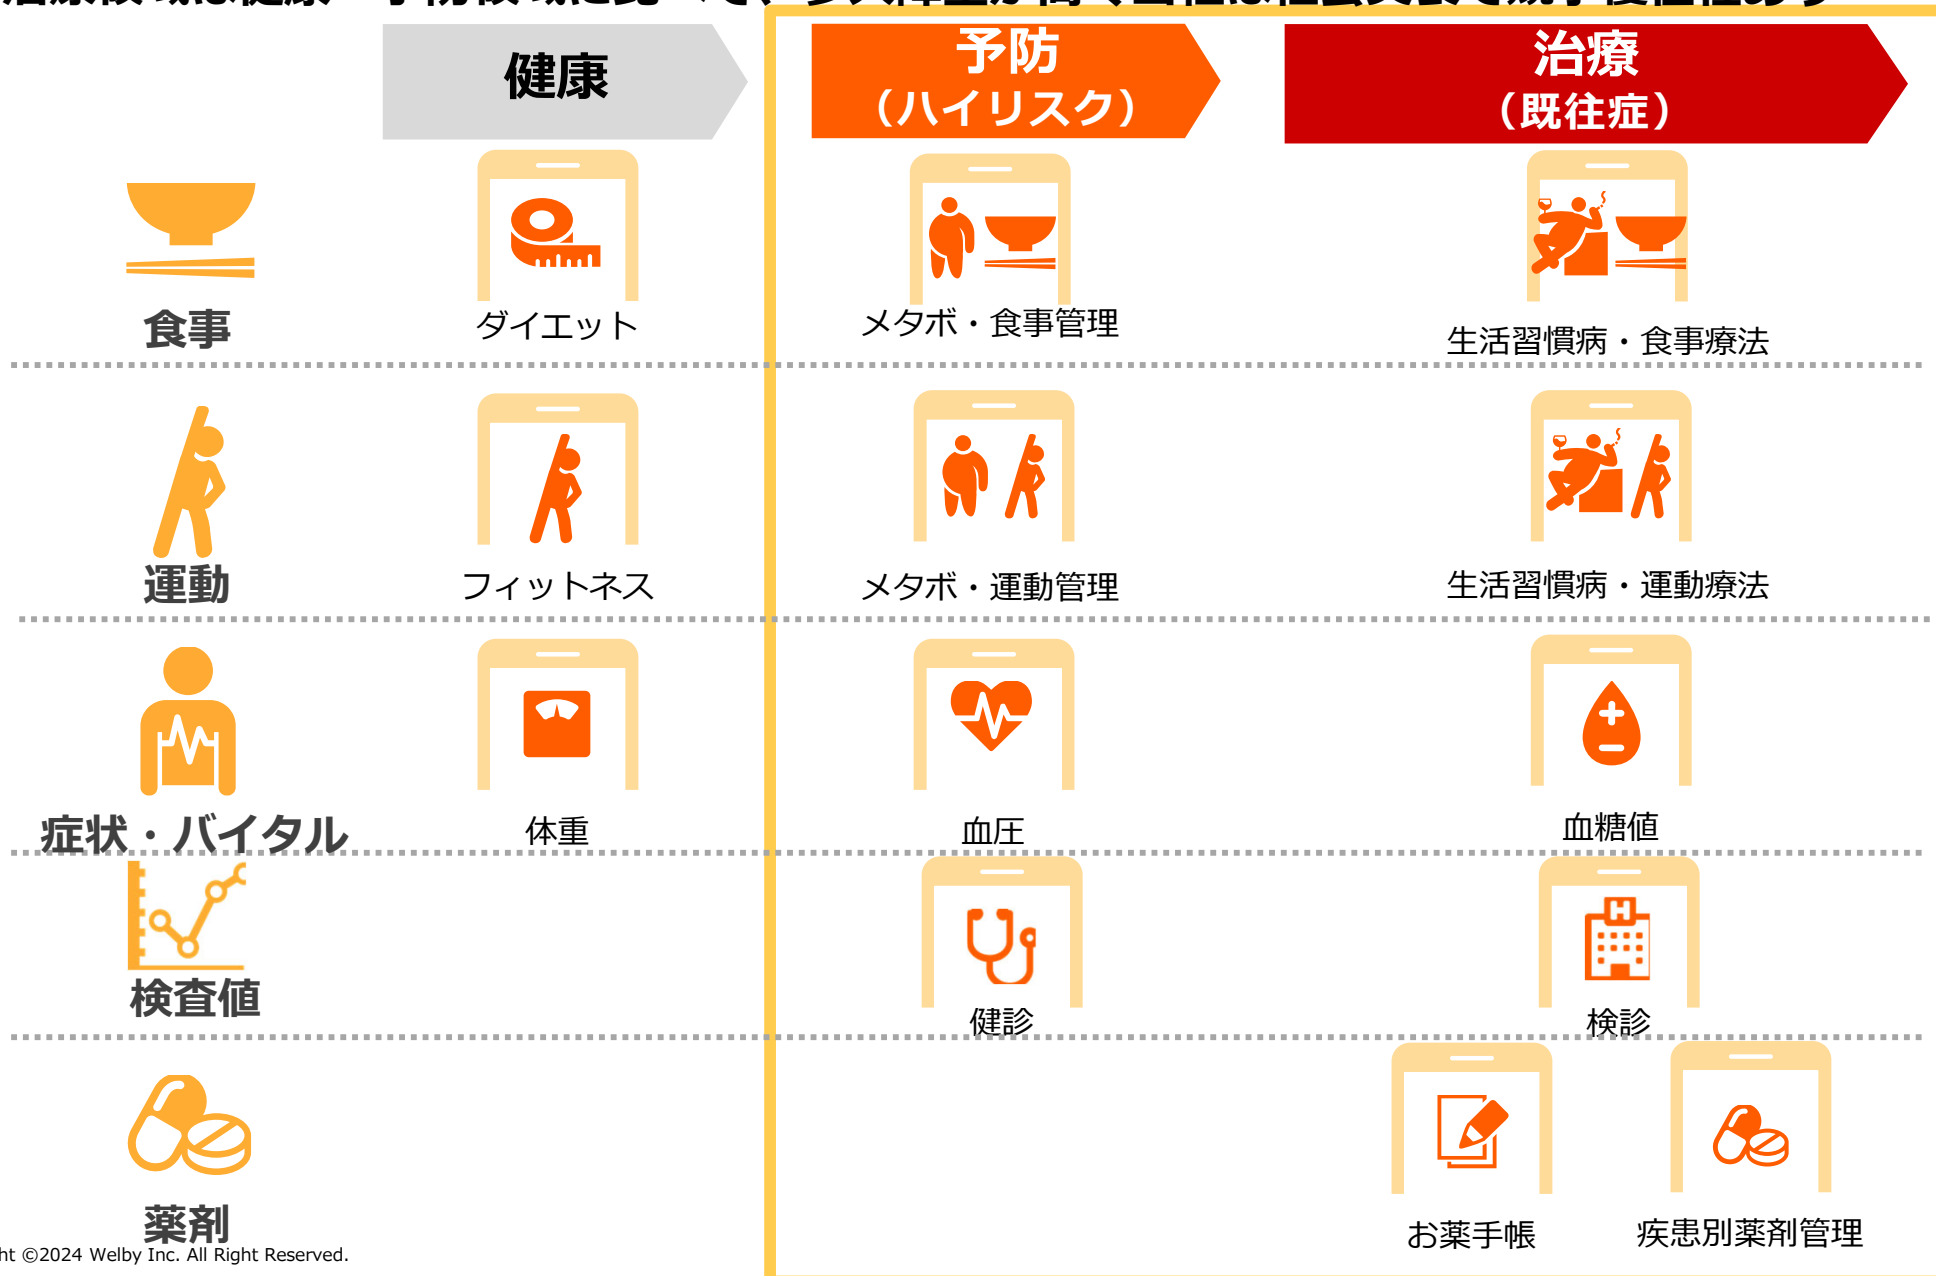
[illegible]

| | 健康 | 予防（ハイリスク） | 治療（既往症） |
|---|---|---|---|
| 食事 | ダイエット | メタボ・食事管理 | 生活習慣病・食事療法 |
| 運動 | フィットネス | メタボ・運動管理 | 生活習慣病・運動療法 |
| 症状・バイタル | 体重 | 血圧 | 血糖値 |
| 検査値 | | 健診 | 検診 |
| 薬剤 | | | お薬手帳　疾患別薬剤管理 |

ht ©2024 Welby Inc. All Right Reserved.